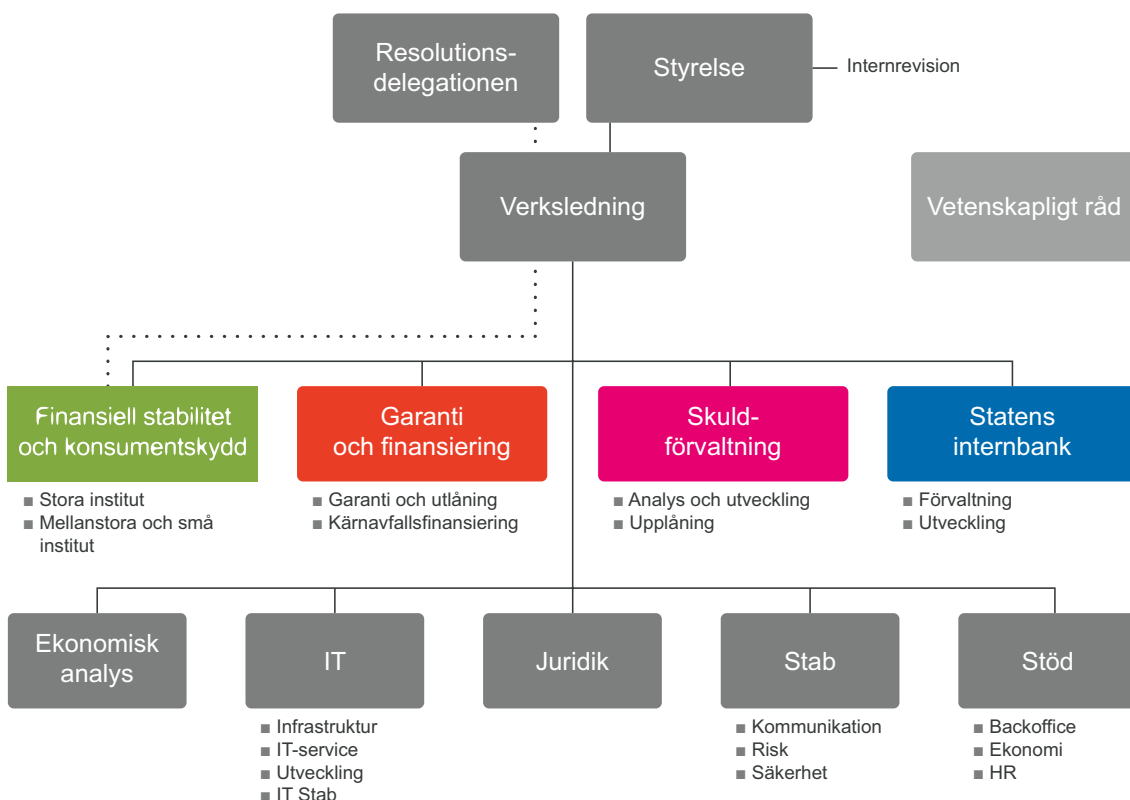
Resolutionsdelegationen

Styrelse

Internrevision

Verksledning

Vetenskapligt råd

Finansiell stabilitet och konsumentskydd
■ Stora institut
■ Mellanstora och små institut

Garanti och finansiering
■ Garanti och utlåning
■ Kärnavfallsfinansiering

Skuldförvaltning
■ Analys och utveckling
■ Upplåning

Statens internbank
■ Förvaltning
■ Utveckling

Ekonomisk analys

IT
■ Infrastruktur
■ IT-service
■ Utveckling
■ IT Stab

Juridik

Stab
■ Kommunikation
■ Risk
■ Säkerhet

Stöd
■ Backoffice
■ Ekonomi
■ HR